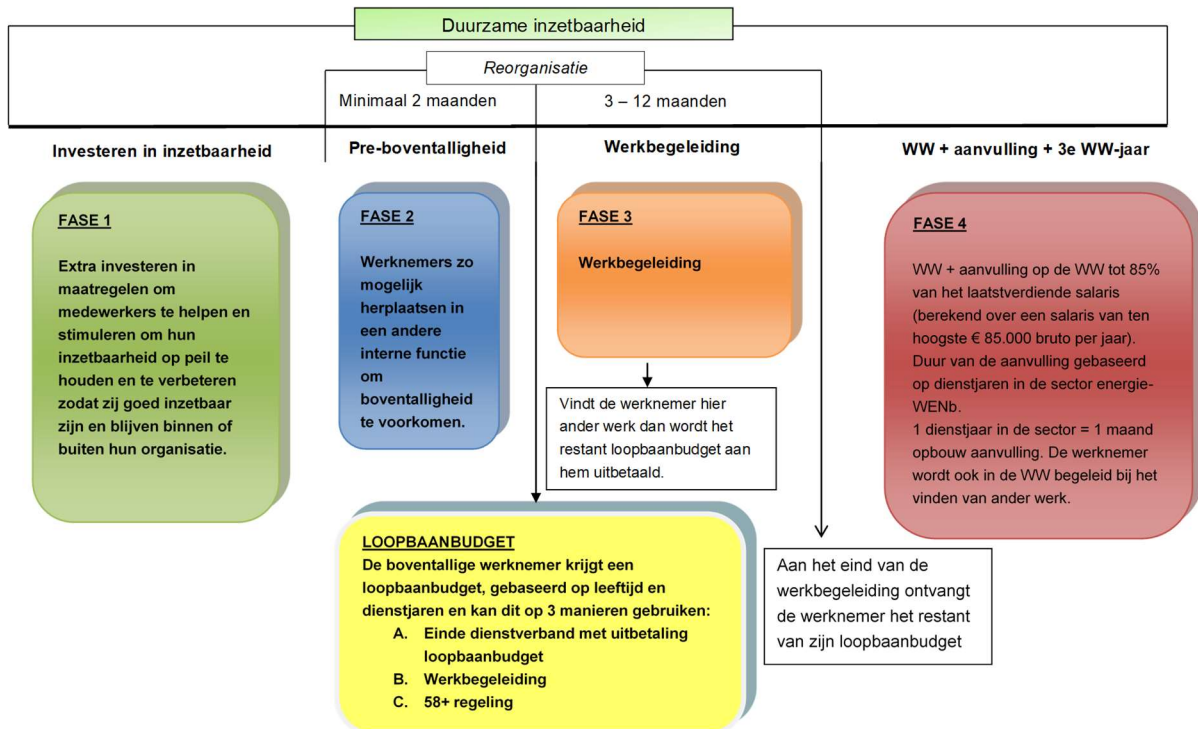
Duurzame inzetbaarheid

Reorganisatie

Minimaal 2 maanden

3 – 12 maanden

Investeren in inzetbaarheid

Pre-boventalligheid

Werkbegeleiding

WW + aanvulling + 3e WW-jaar

FASE 1

Extra investeren in maatregelen om medewerkers te helpen en stimuleren om hun inzetbaarheid op peil te houden en te verbeteren zodat zij goed inzetbaar zijn en blijven binnen of buiten hun organisatie.

FASE 2

Werknemers zo mogelijk herplaatsen in een andere interne functie om boventalligheid te voorkomen.

FASE 3

Werkbegeleiding

Vindt de werknemer hier ander werk dan wordt het restant loopbaanbudget aan hem uitbetaald.

FASE 4

WW + aanvulling op de WW tot 85% van het laatstverdiende salaris (berekend over een salaris van ten hoogste € 85.000 bruto per jaar). Duur van de aanvulling gebaseerd op dienstjaren in de sector energie-WENb.
1 dienstjaar in de sector = 1 maand opbouw aanvulling. De werknemer wordt ook in de WW begeleid bij het vinden van ander werk.

LOOPBAANBUDGET
De boventallige werknemer krijgt een loopbaanbudget, gebaseerd op leeftijd en dienstjaren en kan dit op 3 manieren gebruiken:
A. Einde dienstverband met uitbetaling loopbaanbudget
B. Werkbegeleiding
C. 58+ regeling

Aan het eind van de werkbegeleiding ontvangt de werknemer het restant van zijn loopbaanbudget